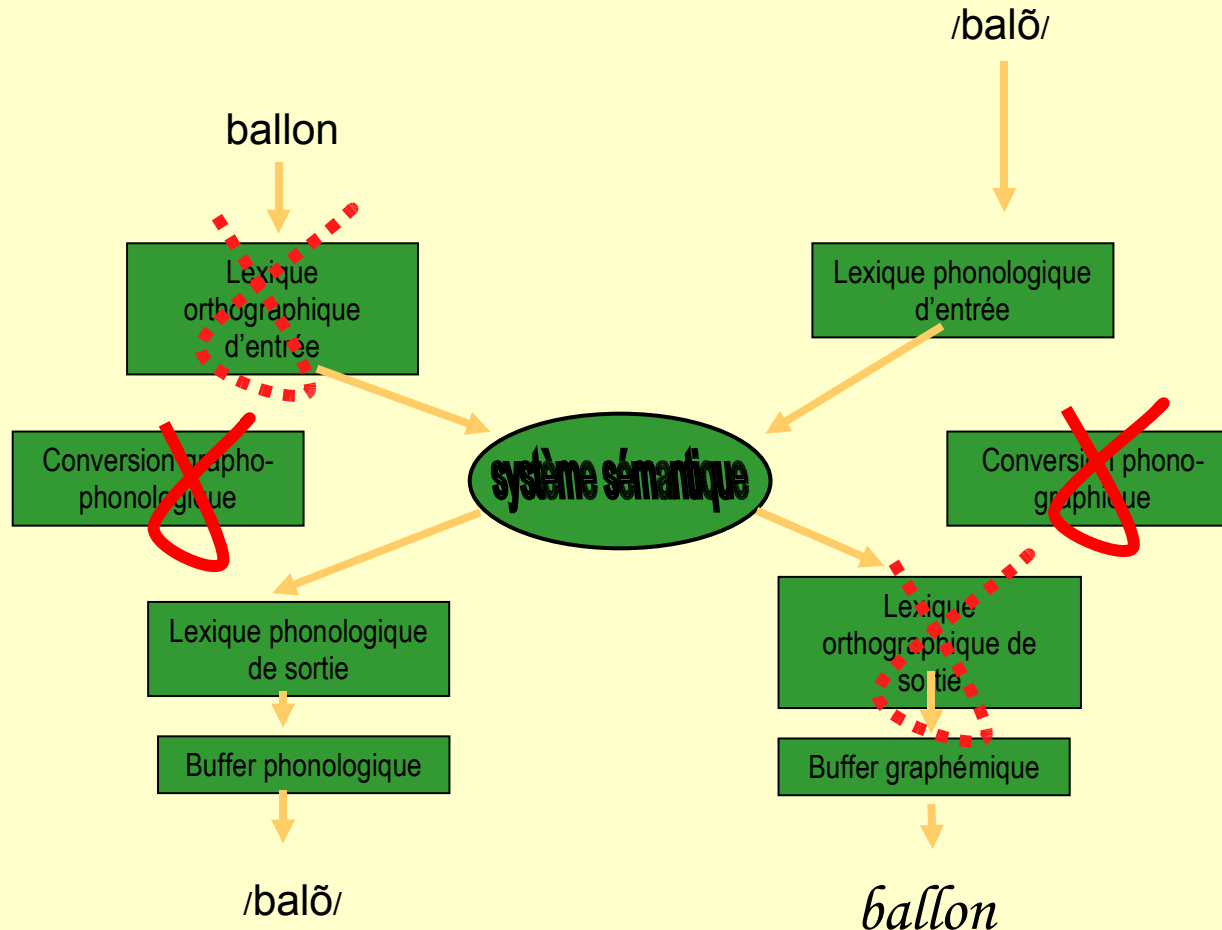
/balõ/

ballon

Lexique orthographique d'entrée

Lexique phonologique d'entrée

Conversion grapho-phonologique

système sémantique

Conversion phono-graphique

Lexique phonologique de sortie

Lexique orthographique de sortie

Buffer phonologique

Buffer graphémique

/balõ/

ballon